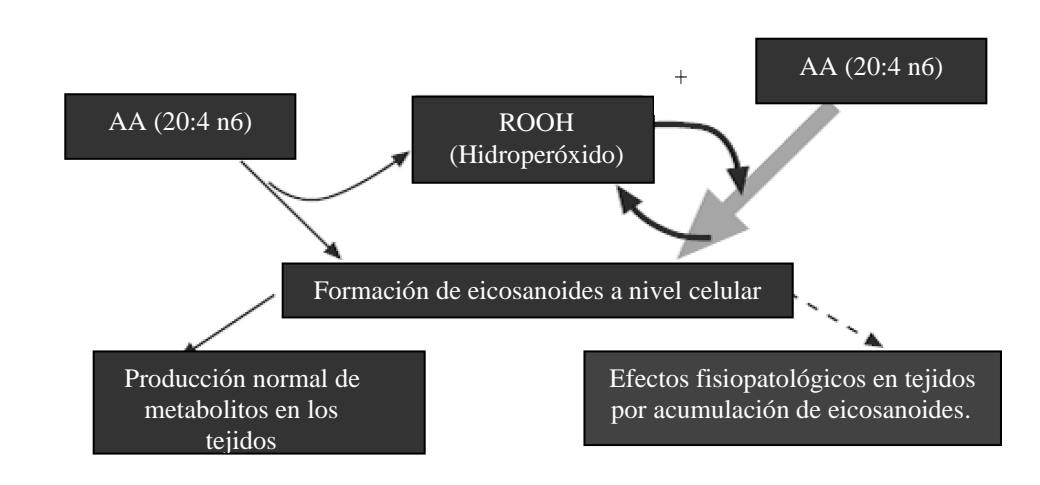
+

AA (20:4 n6)

AA (20:4 n6)

ROOH
(Hidroperóxido)

Formación de eicosanoides a nivel celular

Producción normal de metabolitos en los tejidos

Efectos fisiopatológicos en tejidos por acumulación de eicosanoides.